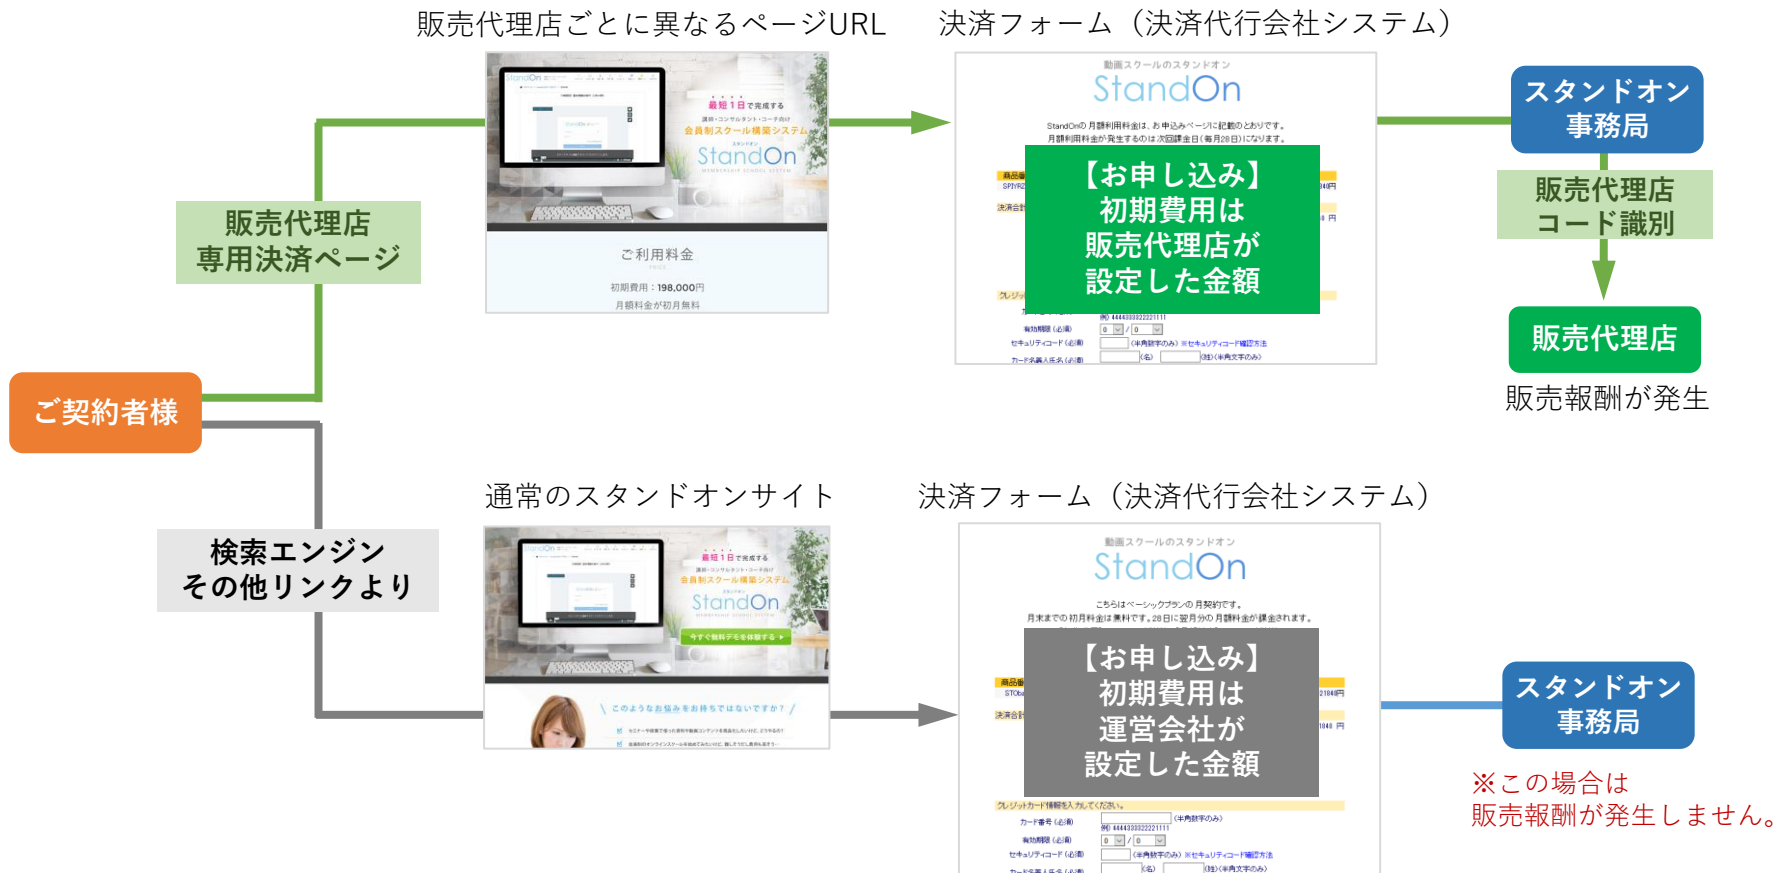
販売代理店ごとに異なるページURL

決済フォーム（決済代行会社システム）

販売代理店
専用決済ページ

最短１日で完成する
講師・コンサルタント・コーチ向け
会員制スクール構築システム
StandOn

ご利用料金
PRICE
初期費用：198,000円
月額料金が初月無料

動画スクールのスタンドオン
StandOn
StandOnの 月額利用料金は、お申込みページに記載のとおりです。
月額利用料金が発生するのは次回課金日（毎月28日）になります。

【お申し込み】
初期費用は
販売代理店が
設定した金額

有効期限（必須）
セキュリティコード（必須）
カード名義人氏名（必須）

スタンドオン
事務局

販売代理店
コード識別

販売代理店

販売報酬が発生

ご契約者様

通常のスタンドオンサイト

決済フォーム（決済代行会社システム）

検索エンジン
その他リンクより

最短１日で完成する
講師・コンサルタント・コーチ向け
会員制スクール構築システム
StandOn
今すぐ無料デモを体験する
このようなお悩みをお持ちではないですか？

動画スクールのスタンドオン
StandOn
こちらはベーシックプランの月契約です。
月末までの初月料金は無料です。28日に翌月分の月額料金が課金されます。

【お申し込み】
初期費用は
運営会社が
設定した金額

クレジットカード情報を入力してください。
カード番号（必須）
有効期限（必須）
セキュリティコード（必須）

スタンドオン
事務局

※この場合は
販売報酬が発生しません。